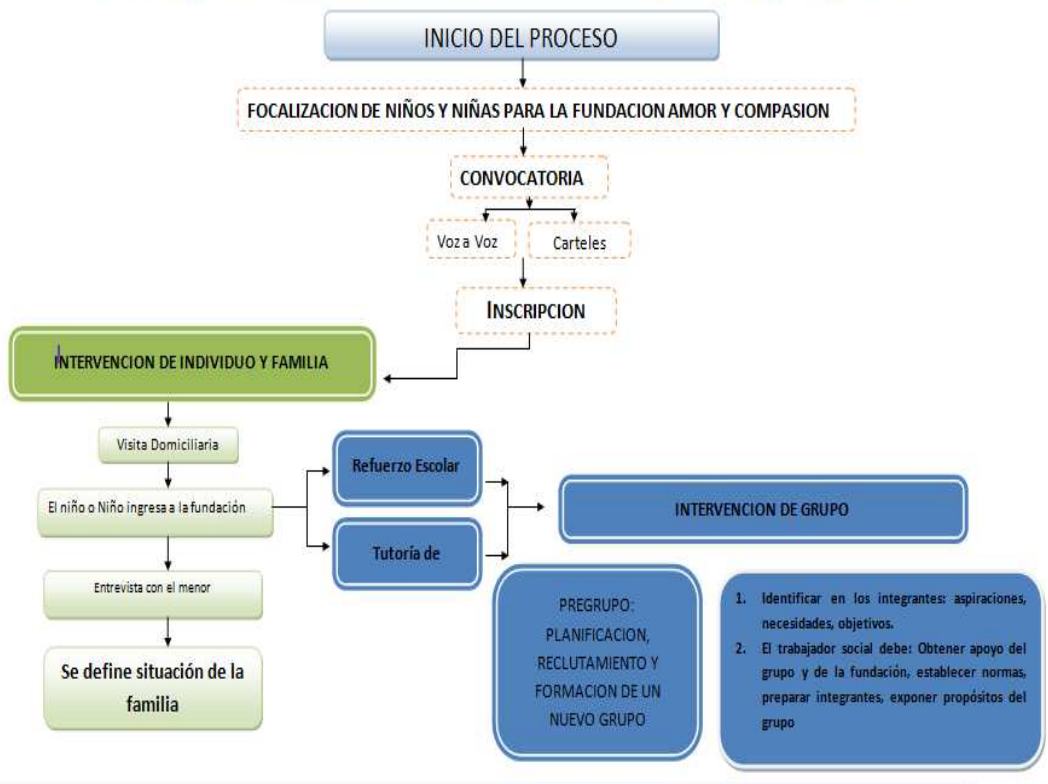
INICIO DEL PROCESO

FOCALIZACION DE NIÑOS Y NIÑAS PARA LA FUNDACION AMOR Y COMPASION

CONVOCATORIA

Voz a Voz

Carteles

INSCRIPCION

INTERVENCION DE INDIVIDUO Y FAMILIA

Visita Domiciliaria

El niño o Niño ingresa a la fundación

Entrevista con el menor

Se define situación de la familia

Refuerzo Escolar

Tutoría de

INTERVENCION DE GRUPO

PREGRUPO: PLANIFICACION, RECLUTAMIENTO Y FORMACION DE UN NUEVO GRUPO

1. Identificar en los integrantes: aspiraciones, necesidades, objetivos.
2. El trabajador social debe: Obtener apoyo del grupo y de la fundación, establecer normas, preparar integrantes, exponer propósitos del grupo